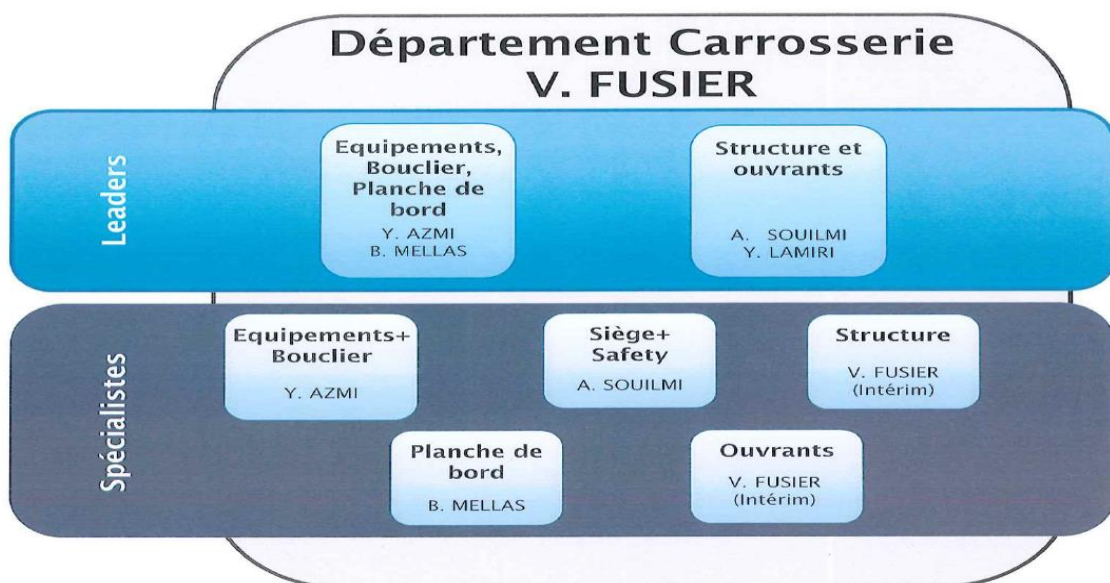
Département Carrosserie
V. FUSIER

Leaders

Equipements, Bouclier, Planche de bord
Y. AZMI
B. MELLAS

Structure et ouvrants
A. SOUILMI
Y. LAMIRI

Spécialistes

Equipements+ Bouclier
Y. AZMI

Siège+ Safety
A. SOUILMI

Structure
V. FUSIER (Intérim)

Planche de bord
B. MELLAS

Ouvrants
V. FUSIER (Intérim)